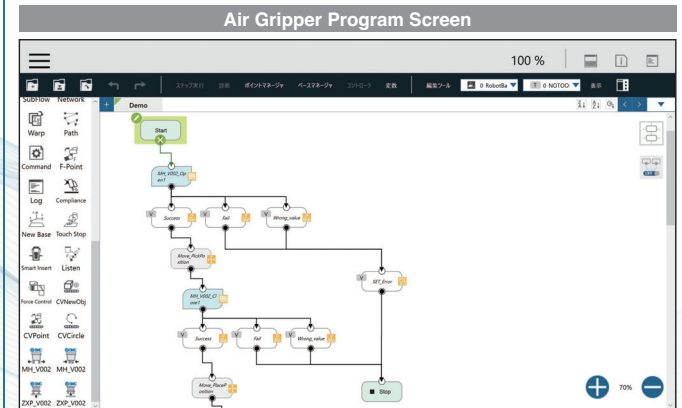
Air Gripper Program Screen

100 %

ステップ実行 診断 ポイントマネージャ ベースマネージャ コントローラ 変数 編集ツール 0 RobotBa 0 NOTOO 表示

SubFlow Network

Demo

Warp Path

Command F-Point

Log Compliance

New Base Touch Stop

Smart Insert Listen

Force Control CVNewObj

CVPoint CVCircle

MH_V002 MH_V002

ZXP_V002 ZXP_V002

Start

MH_V002_Open1

Success Fail Wrong_value

Move_PickPosition

MH_V002_Close1

SET_Error

Success Fail Wrong_value

Move_PlacePosition

Stop

70%